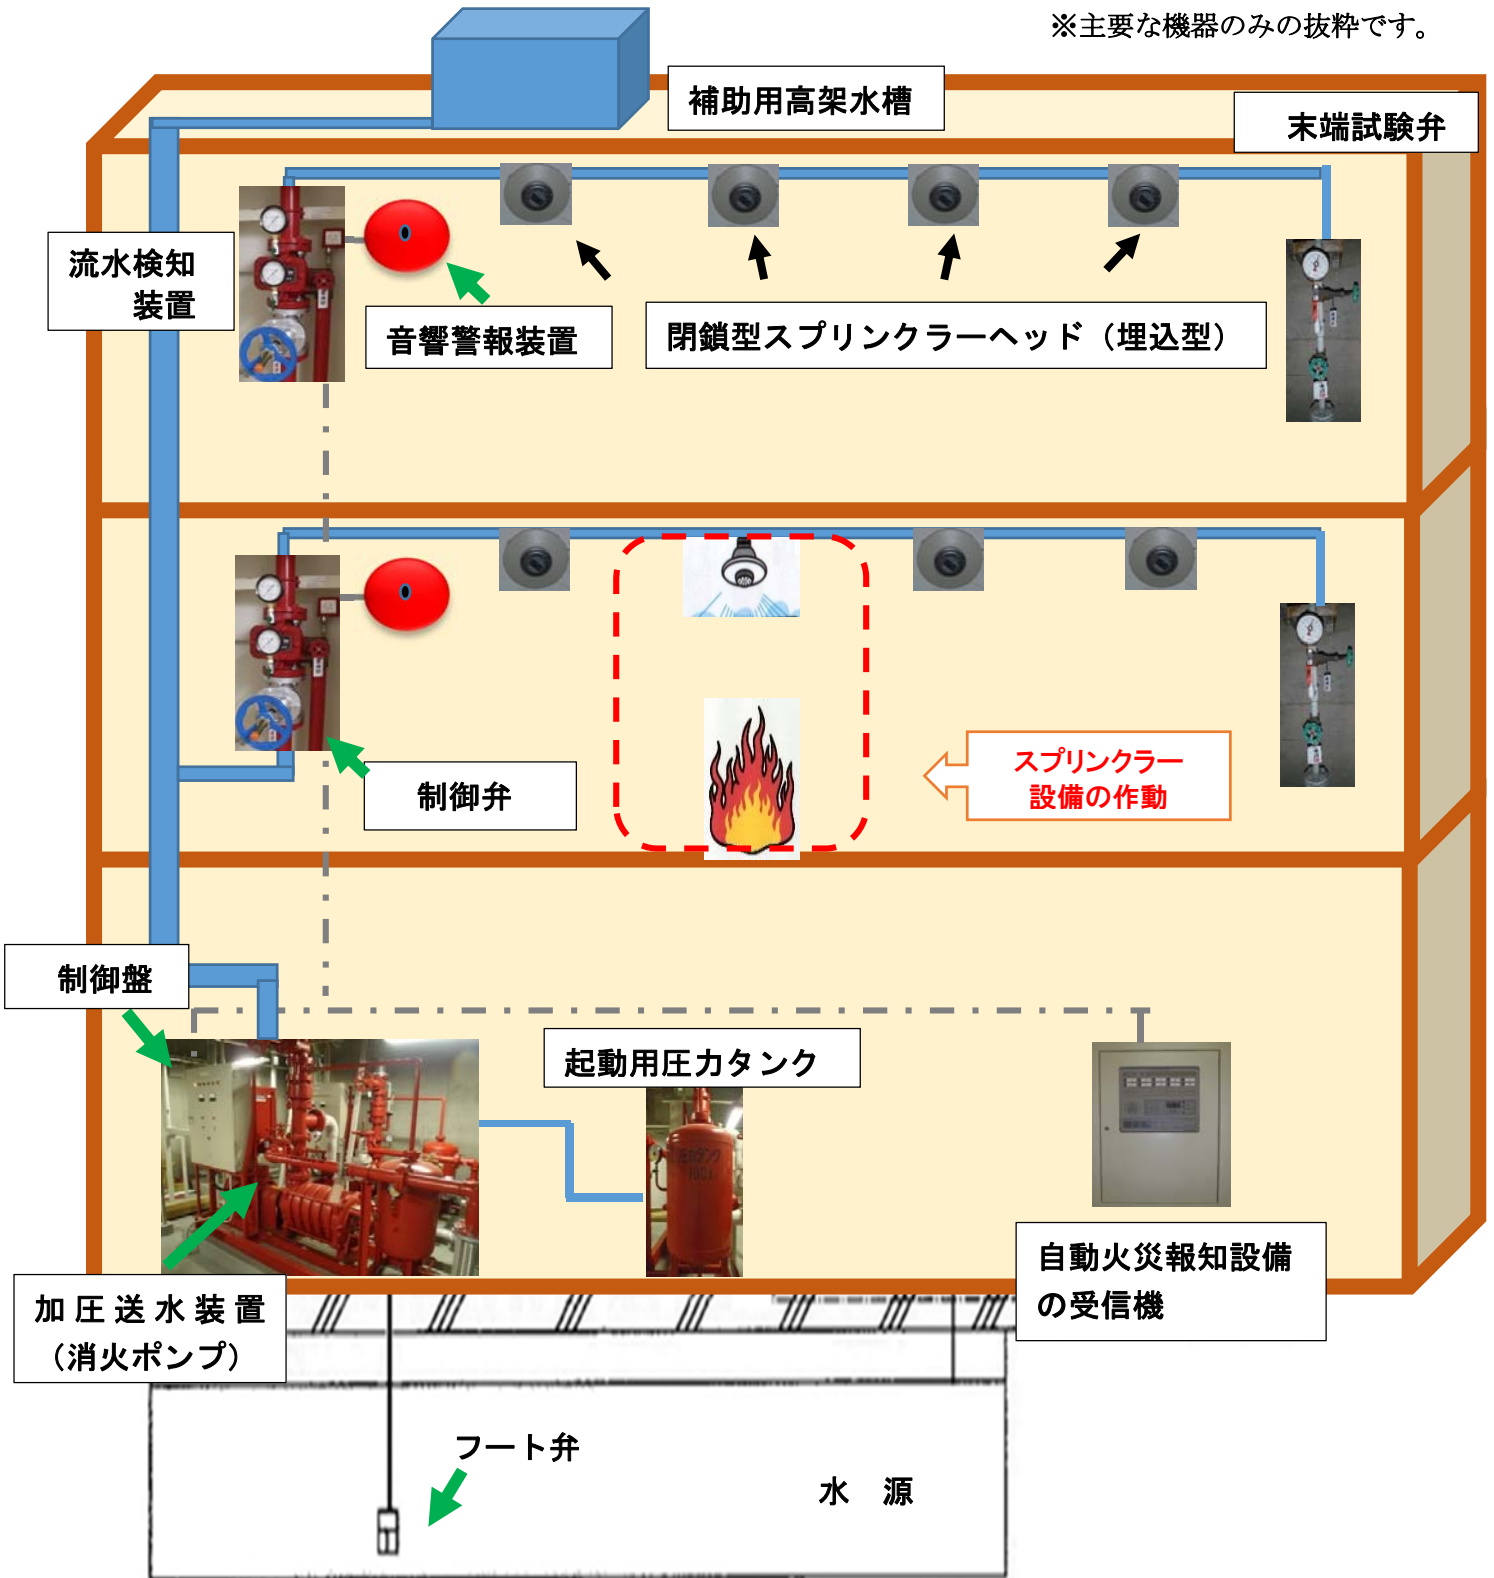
※主要な機器のみの抜粋です。

補助用高架水槽

末端試験弁

流水検知装置

音響警報装置

閉鎖型スプリンクラーヘッド（埋込型）

制御弁

スプリンクラー設備の作動

制御盤

起動用圧力タンク

自動火災報知設備の受信機

加圧送水装置（消火ポンプ）

フート弁

水　源